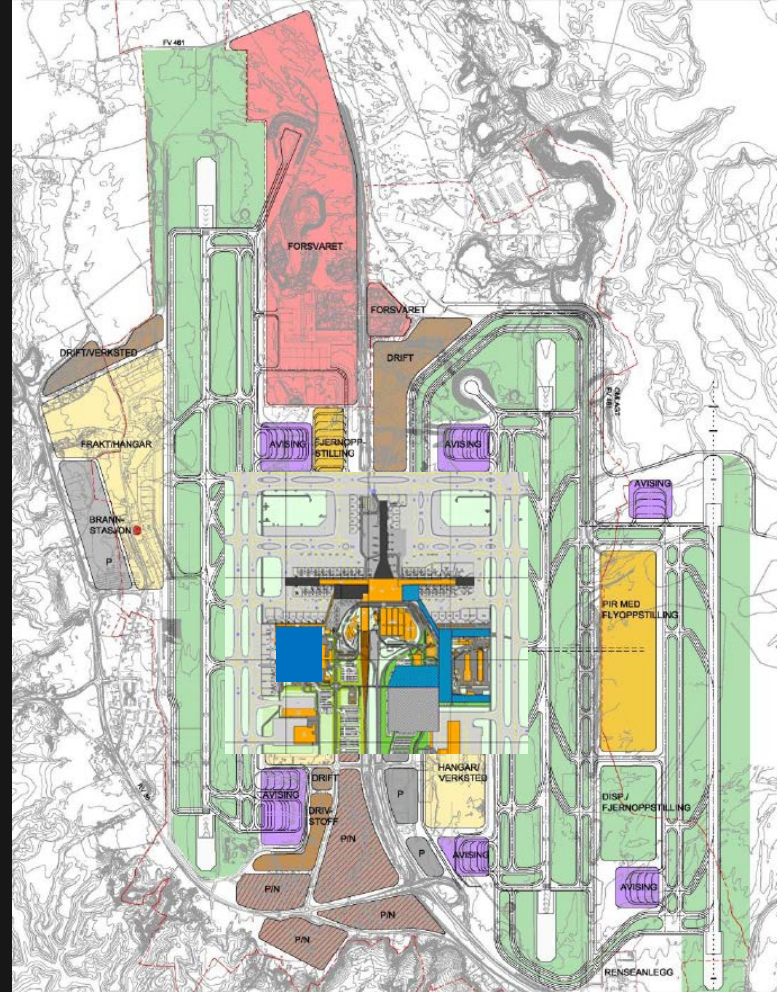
FV 461

FORSVARET

FORSVARET

DRIFT/VERKSTED

DRIFT

FRAKT/HANGAR

AVISING

FJERNOPPSTILLING

AVISING

OMLAGT FV 460

AVISING

BRANNSTASJON

P

PIR MED FLYOPPSTILLING

HANGAR/VERKSTED

AVISING

DRIFT

DRIVSTOFF

P

DISP./FJERNOPPSTILLING

P/N

P

AVISING

AVISING

P/N

P/N

P/N

RENSEANLEGG